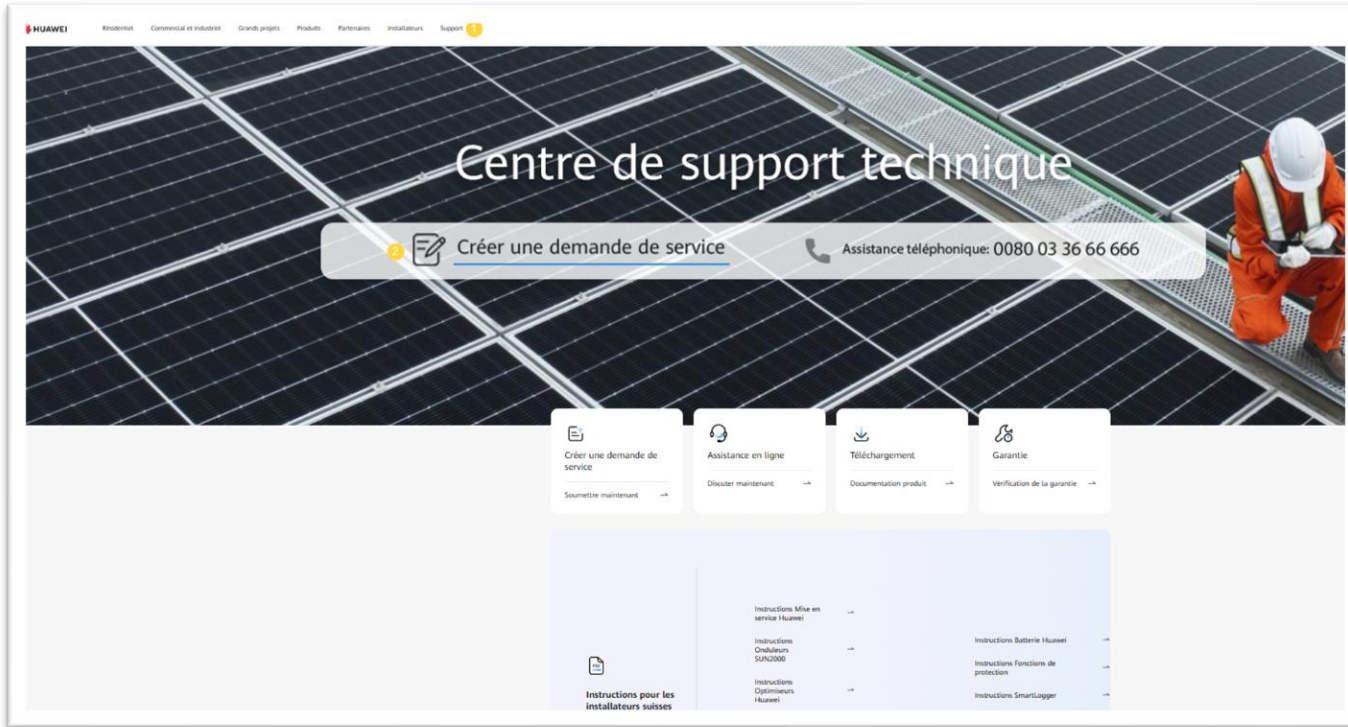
HUAWEI Résidentiel Commercial et industriel Grands projets Produits Partenaires Installateurs Support 1

Centre de support technique

2 Créer une demande de service

Assistance téléphonique: 0080 03 36 66 666

Créer une demande de service
Soumettre maintenant →

Assistance en ligne
Discuter maintenant →

Téléchargement
Documentation produit →

Garantie
Vérification de la garantie →

Instructions pour les installateurs suisses

Instructions Mise en service Huawei →

Instructions Onduleurs SUN2000 →

Instructions Optimiseurs Huawei →

Instructions Batterie Huawei →

Instructions Fonctions de protection →

Instructions SmartLogger →